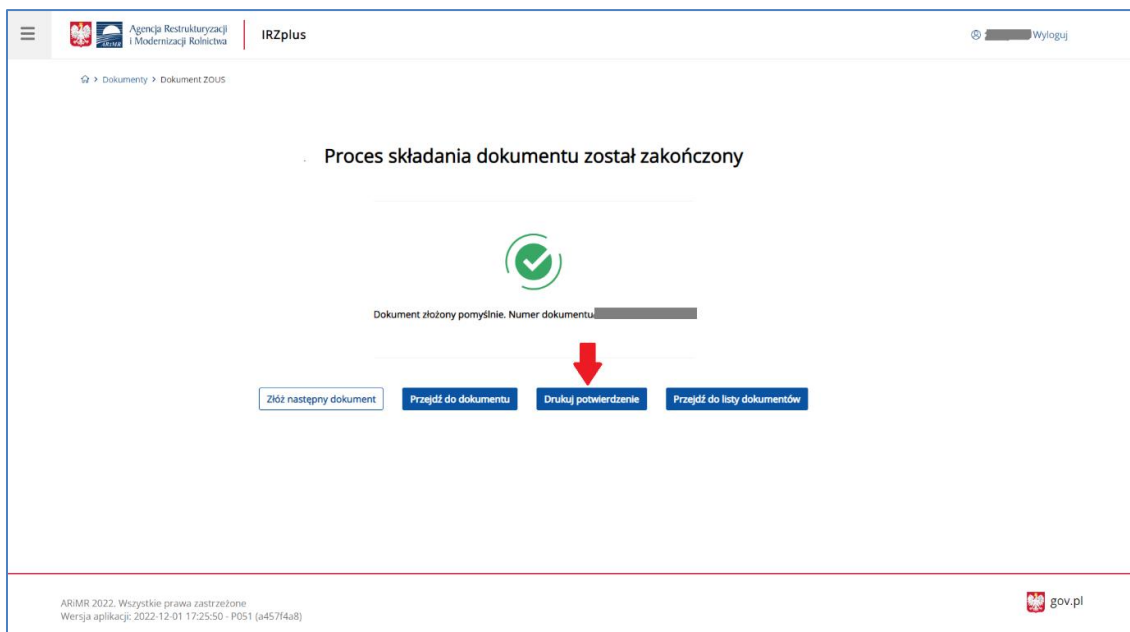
Agencja Restrukturyzacji i Modernizacji Rolnictwa ARiMR IRZplus

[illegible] Wyloguj

Dokumenty > Dokument ZOUS

Proces składania dokumentu został zakończony

Dokument złożony pomyślnie. Numer dokumentu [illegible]

Złóż następny dokument Przejdź do dokumentu Drukuj potwierdzenie Przejdź do listy dokumentów

ARiMR 2022. Wszystkie prawa zastrzeżone
Wersja aplikacji: 2022-12-01 17:25:50 - P051 (a457f4a8)

gov.pl